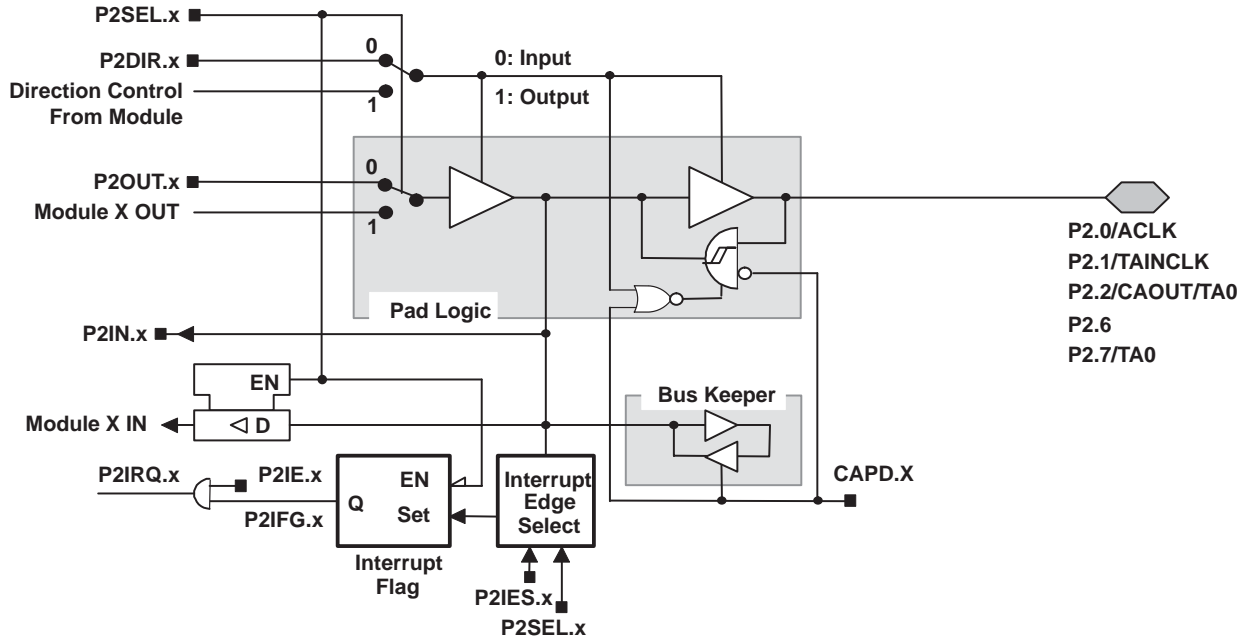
P2SEL.x
P2DIR.x
0
0: Input
Direction Control From Module
1
1: Output
P2OUT.x
0
Module X OUT
1
Pad Logic
P2.0/ACLK
P2.1/TAINCLK
P2.2/CAOUT/TA0
P2.6
P2.7/TA0
P2IN.x
EN
Module X IN
D
Bus Keeper
P2IRQ.x
P2IE.x
EN
Q
P2IFG.x
Set
Interrupt Edge Select
CAPD.X
Interrupt Flag
P2IES.x
P2SEL.x